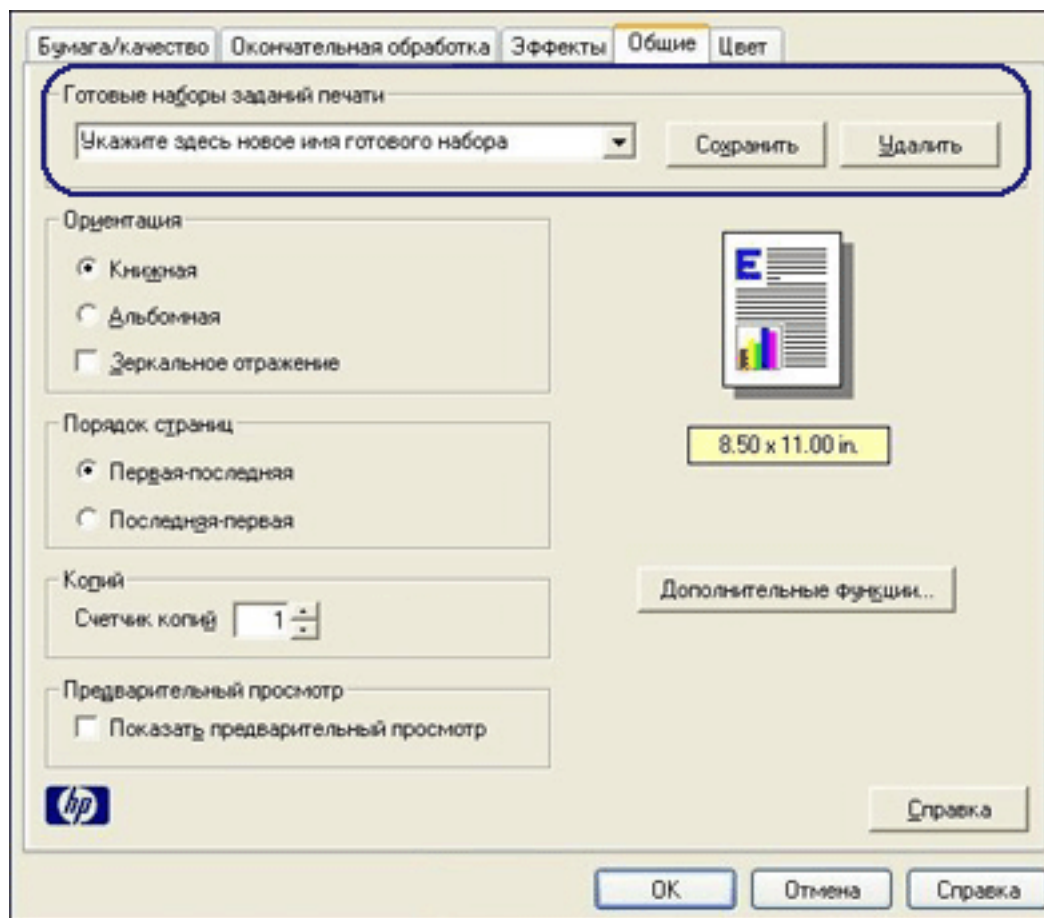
Бумага/качество | Окончательная обработка | Эффекты | Общие | Цвет

Готовые наборы заданий печати

Укажите здесь новое имя готового набора

Сохранить

Удалить

Ориентация

Книжная

Альбомная

Зеркальное отражение

E

8.50 x 11.00 in.

Порядок страниц

Первая-последняя

Последняя-первая

Копий

Счетчик копий 1

Дополнительные функции...

Предварительный просмотр

Показать предварительный просмотр

hp

Справка

OK

Отмена

Справка